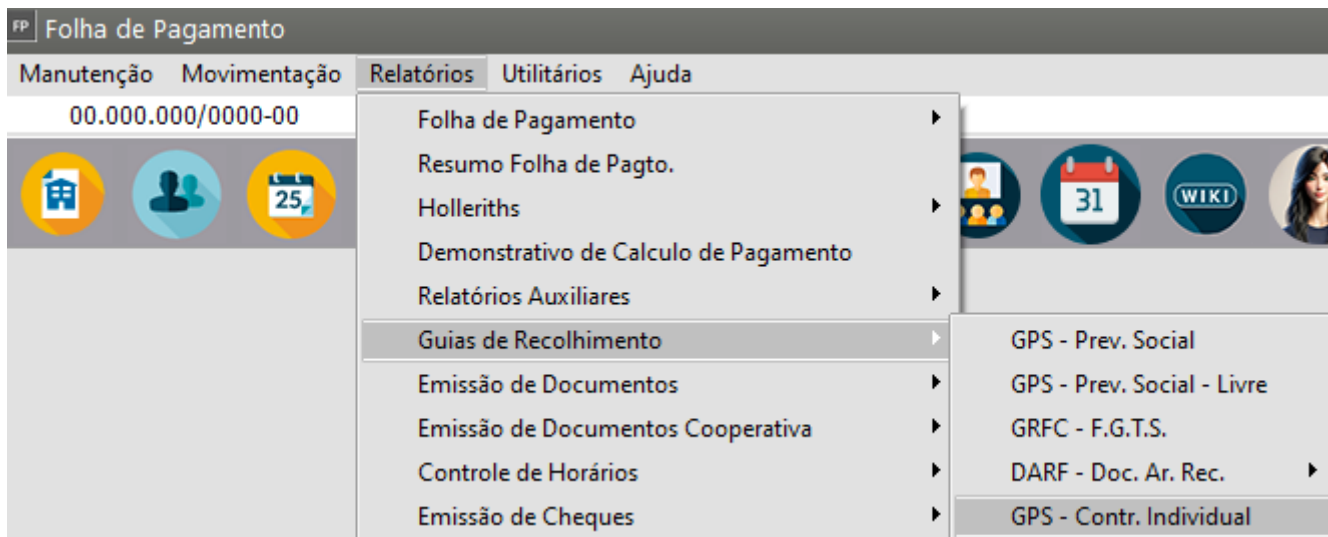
FP Folha de Pagamento

Manutenção Movimentação Relatórios Utilitários Ajuda

00.000.000/0000-00

25

31

WIKI

Folha de Pagamento
Resumo Folha de Pagto.
Holleriths
Demonstrativo de Calculo de Pagamento
Relatórios Auxiliares
Guias de Recolhimento
Emissão de Documentos
Emissão de Documentos Cooperativa
Controle de Horários
Emissão de Cheques

GPS - Prev. Social
GPS - Prev. Social - Livre
GRFC - F.G.T.S.
DARF - Doc. Ar. Rec.
GPS - Contr. Individual